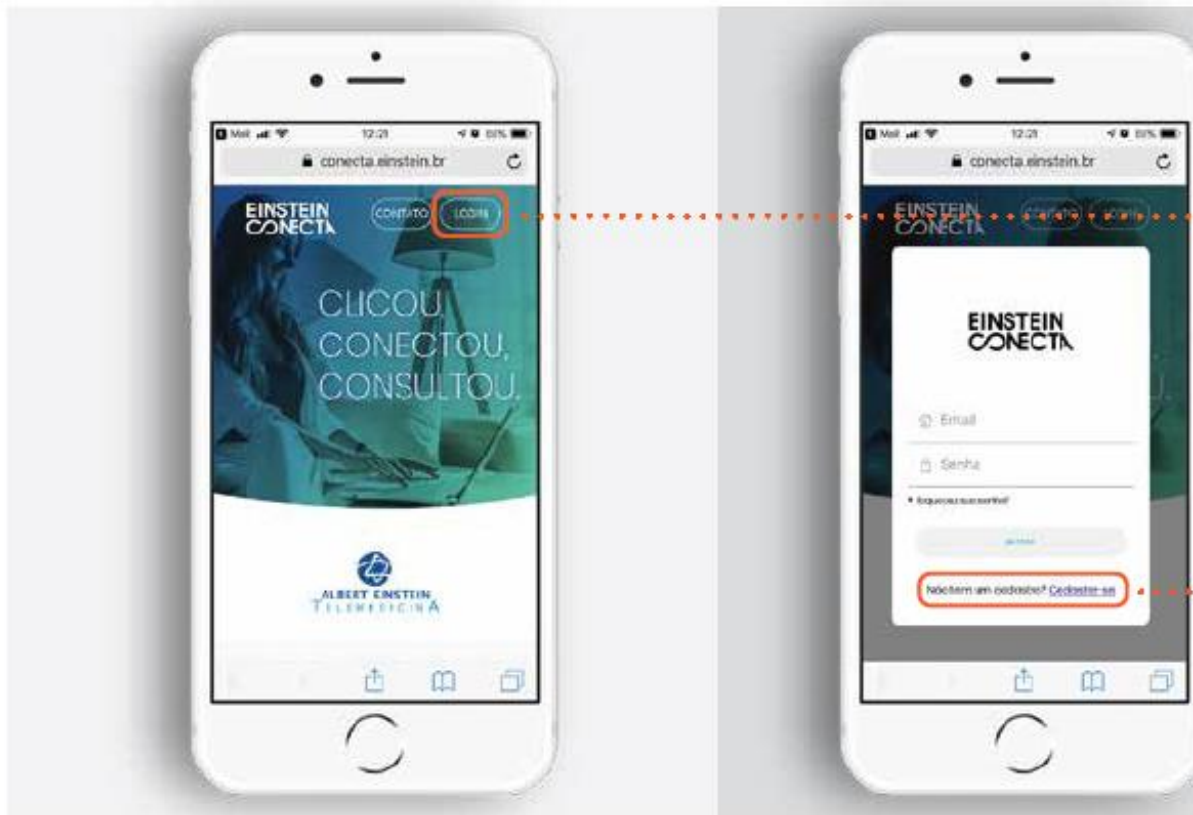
Mail 12:21 conecta.einstein.br

EINSTEIN CONECTA

CONTATO LOGIN

CLICOU. CONECTOU. CONSULTOU.

ALBERT EINSTEIN TELEMEDICINA

Mail 12:21 conecta.einstein.br

EINSTEIN CONECTA

EINSTEIN CONECTA

Email

Senha

Esqueceu sua senha?

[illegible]

Não tem um cadastro? Cadastre-se